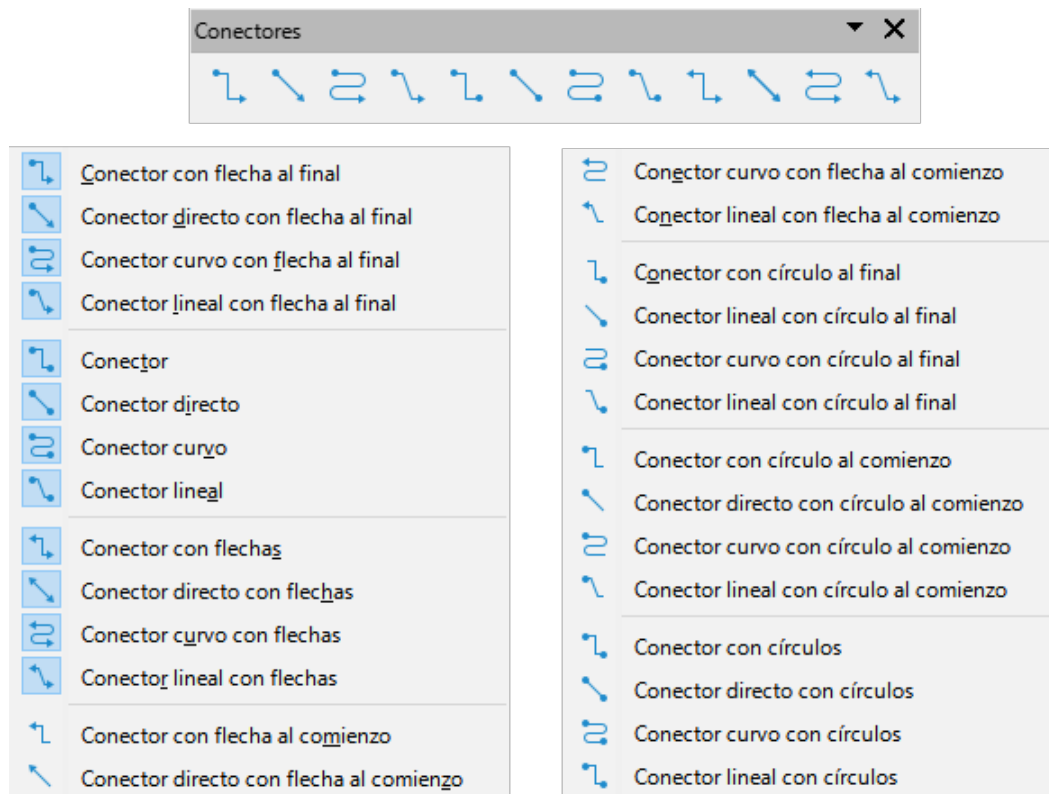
Conectores

Conector con flecha al final
Conector directo con flecha al final
Conector curvo con flecha al final
Conector lineal con flecha al final

Conector
Conector directo
Conector curvo
Conector lineal

Conector con flechas
Conector directo con flechas
Conector curvo con flechas
Conector lineal con flechas

Conector con flecha al comienzo
Conector directo con flecha al comienzo

Conector curvo con flecha al comienzo
Conector lineal con flecha al comienzo

Conector con círculo al final
Conector lineal con círculo al final
Conector curvo con círculo al final
Conector lineal con círculo al final

Conector con círculo al comienzo
Conector directo con círculo al comienzo
Conector curvo con círculo al comienzo
Conector lineal con círculo al comienzo

Conector con círculos
Conector directo con círculos
Conector curvo con círculos
Conector lineal con círculos